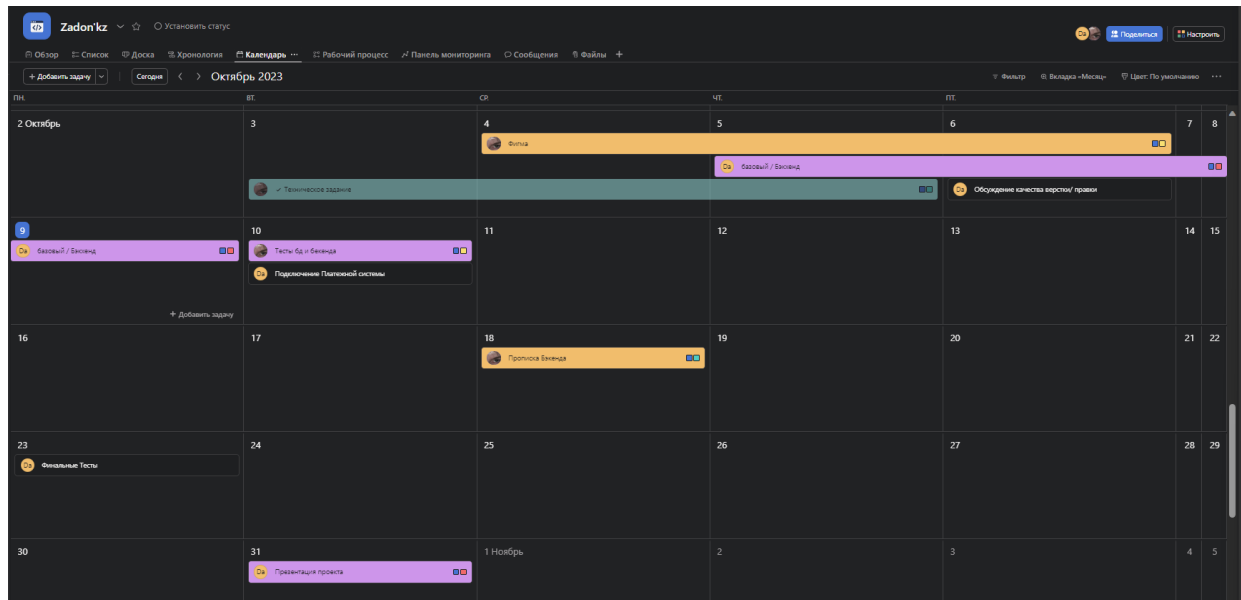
Zadon'kz
Установить статус
Поделиться
Настроить
Обзор Список Доска Хронология Календарь Рабочий процесс Панель мониторинга Сообщения Файлы +
+ Добавить задачу
Сегодня
Октябрь 2023
Фильтр
Вкладка «Месяц»
Цвет: По умолчанию

| ПН. | ВТ. | СР. | ЧТ. | ПТ. | | |
|---|---|---|---|---|---|---|
| 2 Октябрь | 3 | 4 | 5 | 6 | 7 | 8 |
| 9 | 10 | 11 | 12 | 13 | 14 | 15 |
| 16 | 17 | 18 | 19 | 20 | 21 | 22 |
| 23 | 24 | 25 | 26 | 27 | 28 | 29 |
| 30 | 31 | 1 Ноябрь | 2 | 3 | 4 | 5 |

Фигма
базовый / Бекенд
Техническое задание
Обсуждение качества верстки/ правки
базовый / Бекенд
Тесты бд и бекенда
Подключение Платежной системы
+ Добавить задачу
Прописка Бекенда
Финальные Тесты
Презентация проекта